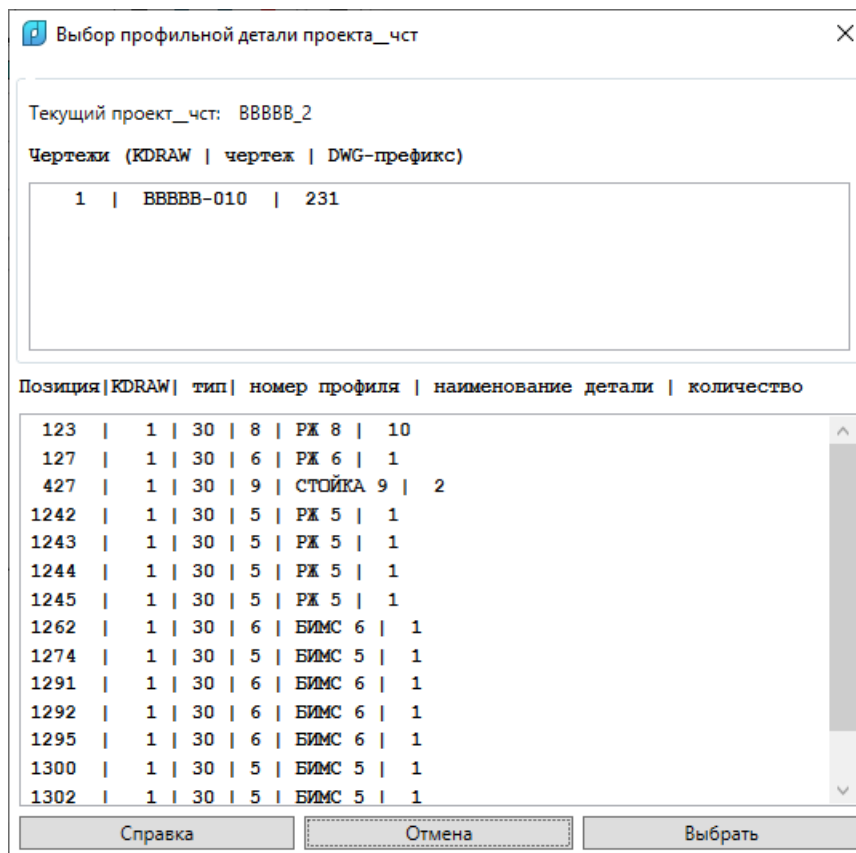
Выбор профильной детали проекта__чст

Текущий проект__чст: BBBBB_2

Чертежи (KDRAW | чертеж | DWG-префикс)

1 | BBBBB-010 | 231

Позиция|KDRAW| тип| номер профиля | наименование детали | количество

123 | 1 | 30 | 8 | РЖ 8 | 10
127 | 1 | 30 | 6 | РЖ 6 | 1
427 | 1 | 30 | 9 | СТОЙКА 9 | 2
1242 | 1 | 30 | 5 | РЖ 5 | 1
1243 | 1 | 30 | 5 | РЖ 5 | 1
1244 | 1 | 30 | 5 | РЖ 5 | 1
1245 | 1 | 30 | 5 | РЖ 5 | 1
1262 | 1 | 30 | 6 | БИМС 6 | 1
1274 | 1 | 30 | 5 | БИМС 5 | 1
1291 | 1 | 30 | 6 | БИМС 6 | 1
1292 | 1 | 30 | 6 | БИМС 6 | 1
1295 | 1 | 30 | 6 | БИМС 6 | 1
1300 | 1 | 30 | 5 | БИМС 5 | 1
1302 | 1 | 30 | 5 | БИМС 5 | 1

Справка
Отмена
Выбрать